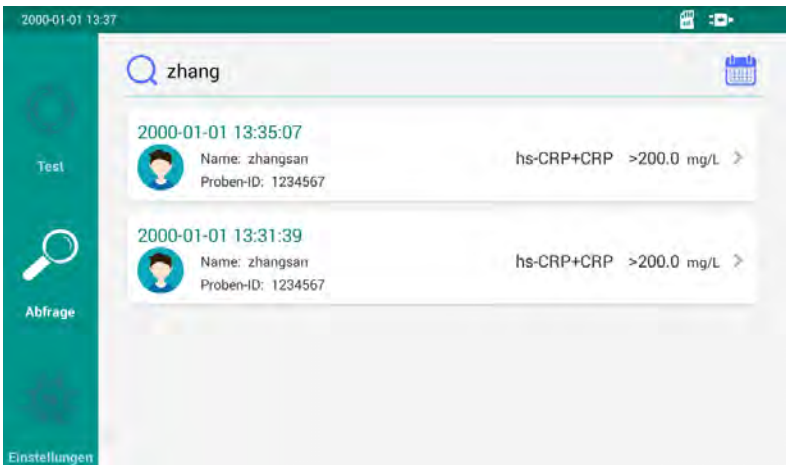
2000-01-01 13:37

zhang

Test

Abfrage

Einstellungen

2000-01-01 13:35:07
Name: zhangsan
Proben-ID: 1234567
hs-CRP+CRP >200.0 mg/L

2000-01-01 13:31:39
Name: zhangsan
Proben-ID: 1234567
hs-CRP+CRP >200.0 mg/L